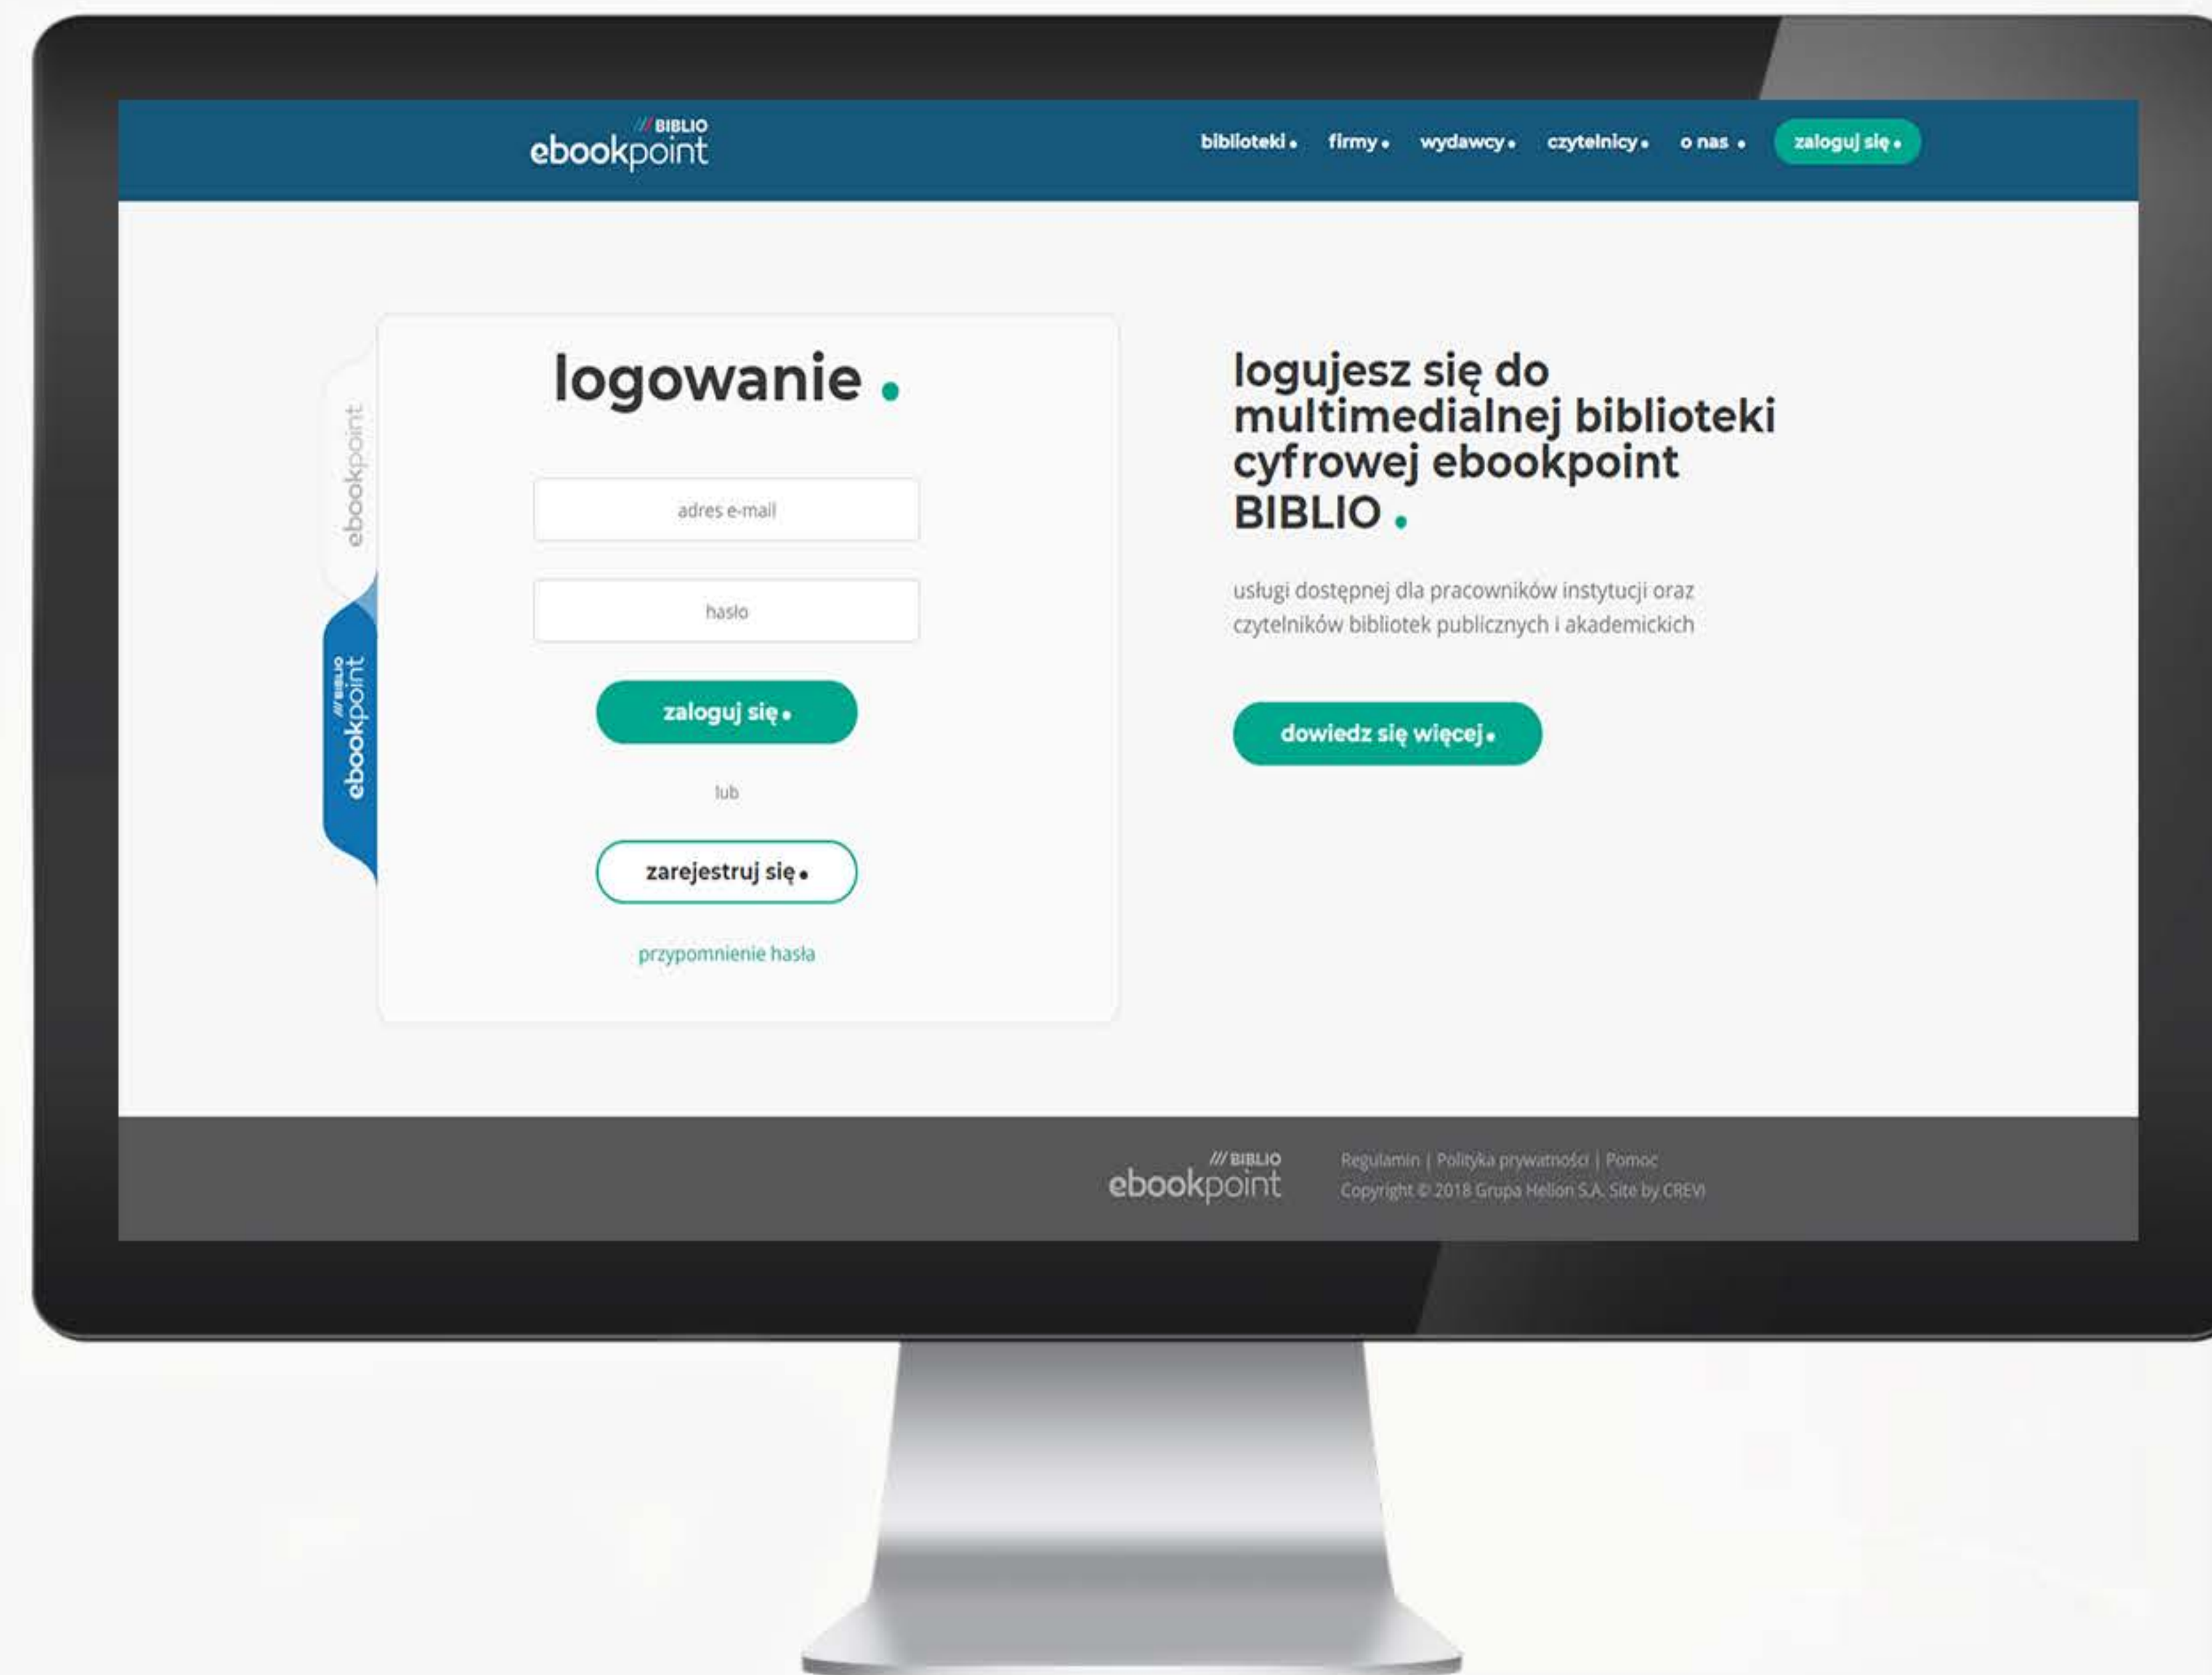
/// BIBLIO
ebookpoint

biblioteki • firmy • wydawcy • czytelnicy • o nas • zaloguj się •

ebookpoint

/// BIBLIO
ebookpoint

logowanie •

adres e-mail

hasło

zaloguj się •

lub

zarejestruj się •

przypomnienie hasła

logujesz się do multimedialnej biblioteki cyfrowej ebookpoint BIBLIO •

usługi dostępnej dla pracowników instytucji oraz czytelników bibliotek publicznych i akademickich

dowiedz się więcej •

/// BIBLIO
ebookpoint

Regulamin | Polityka prywatności | Pomoc
Copyright © 2018 Grupa Helion S.A. Site by CREVI